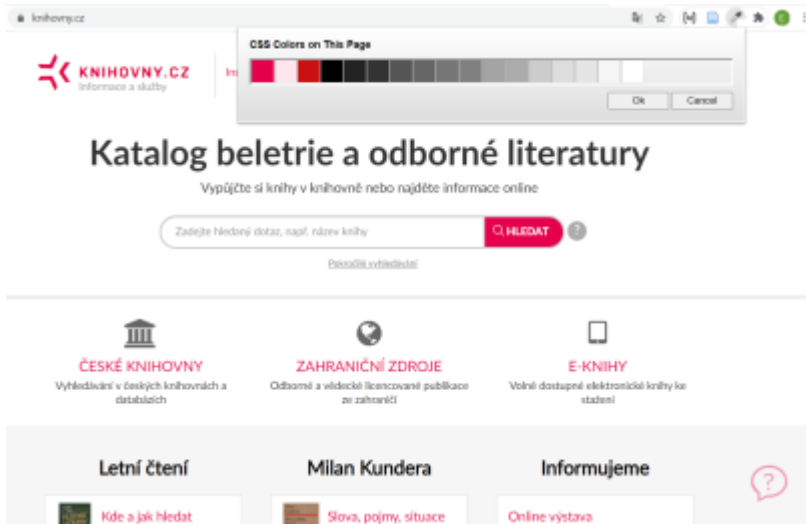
knihovny.cz

CSS Colors on This Page

Ok Cancel

KNIHOVNY.CZ
Informace a služby

Katalog beletrie a odborné literatury

Vypůjčte si knihy v knihovně nebo najděte informace online

Zadejte hledaný dotaz, např. název knihy

HLEDAT

?

Pokročilé vyhledávání

ČESKÉ KNIHOVNY
Vyhledávání v českých knihovnách a databázích

ZAHRANIČNÍ ZDROJE
Odborné a vědecké licencované publikace ze zahraničí

E-KNIHY
Volně dostupné elektronické knihy ke stažení

Letní čtení

Milan Kundera

Informujeme

Kde a jak hledat

Slova, pojmy, situace

Online výstava